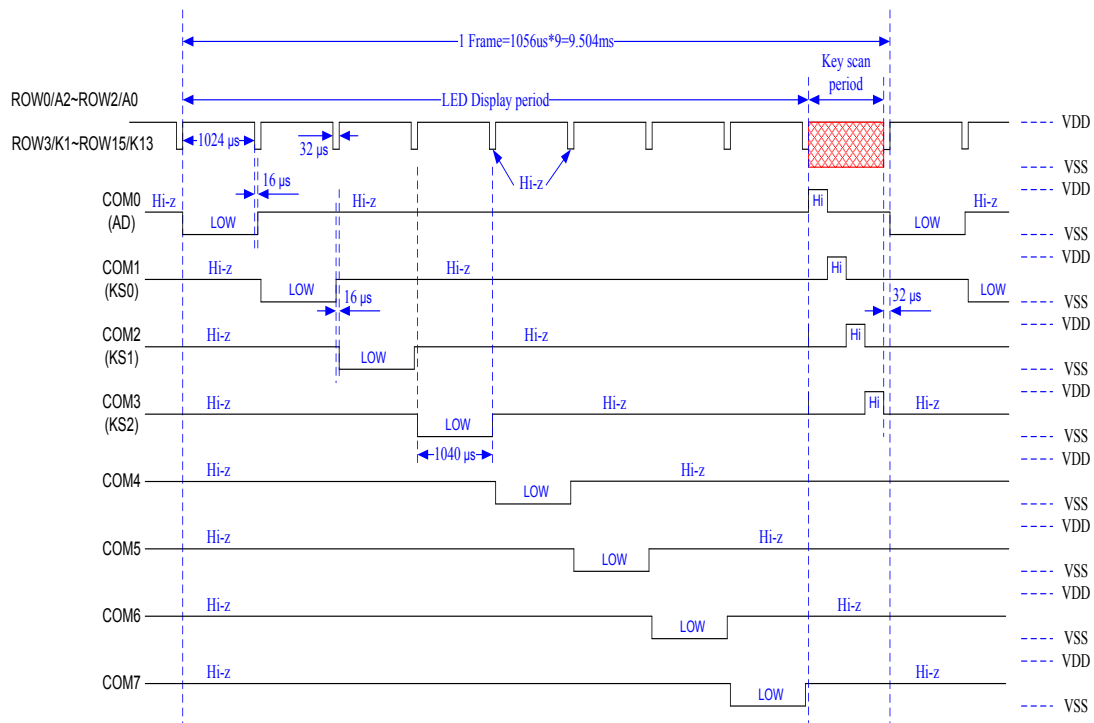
1 Frame=1056us*9=9.504ms

Key scan period

ROW0/A2~ROW2/A0

LED Display period

ROW3/K1~ROW15/K13

1024 μs

32 μs

VDD

VSS

Hi-z

16 μs

COM0 (AD)

Hi-z

LOW

Hi-z

Hi

LOW

Hi-z

VDD

VSS

COM1 (KS0)

Hi-z

LOW

Hi-z

Hi

16 μs

32 μs

LOW

VDD

VSS

COM2 (KS1)

Hi-z

LOW

Hi-z

Hi

VDD

VSS

COM3 (KS2)

Hi-z

LOW

Hi-z

Hi

Hi-z

VDD

1040 μs

VSS

COM4

Hi-z

LOW

Hi-z

VDD

VSS

COM5

Hi-z

LOW

Hi-z

VDD

VSS

COM6

Hi-z

LOW

Hi-z

VDD

VSS

COM7

Hi-z

LOW

Hi-z

VDD

VSS